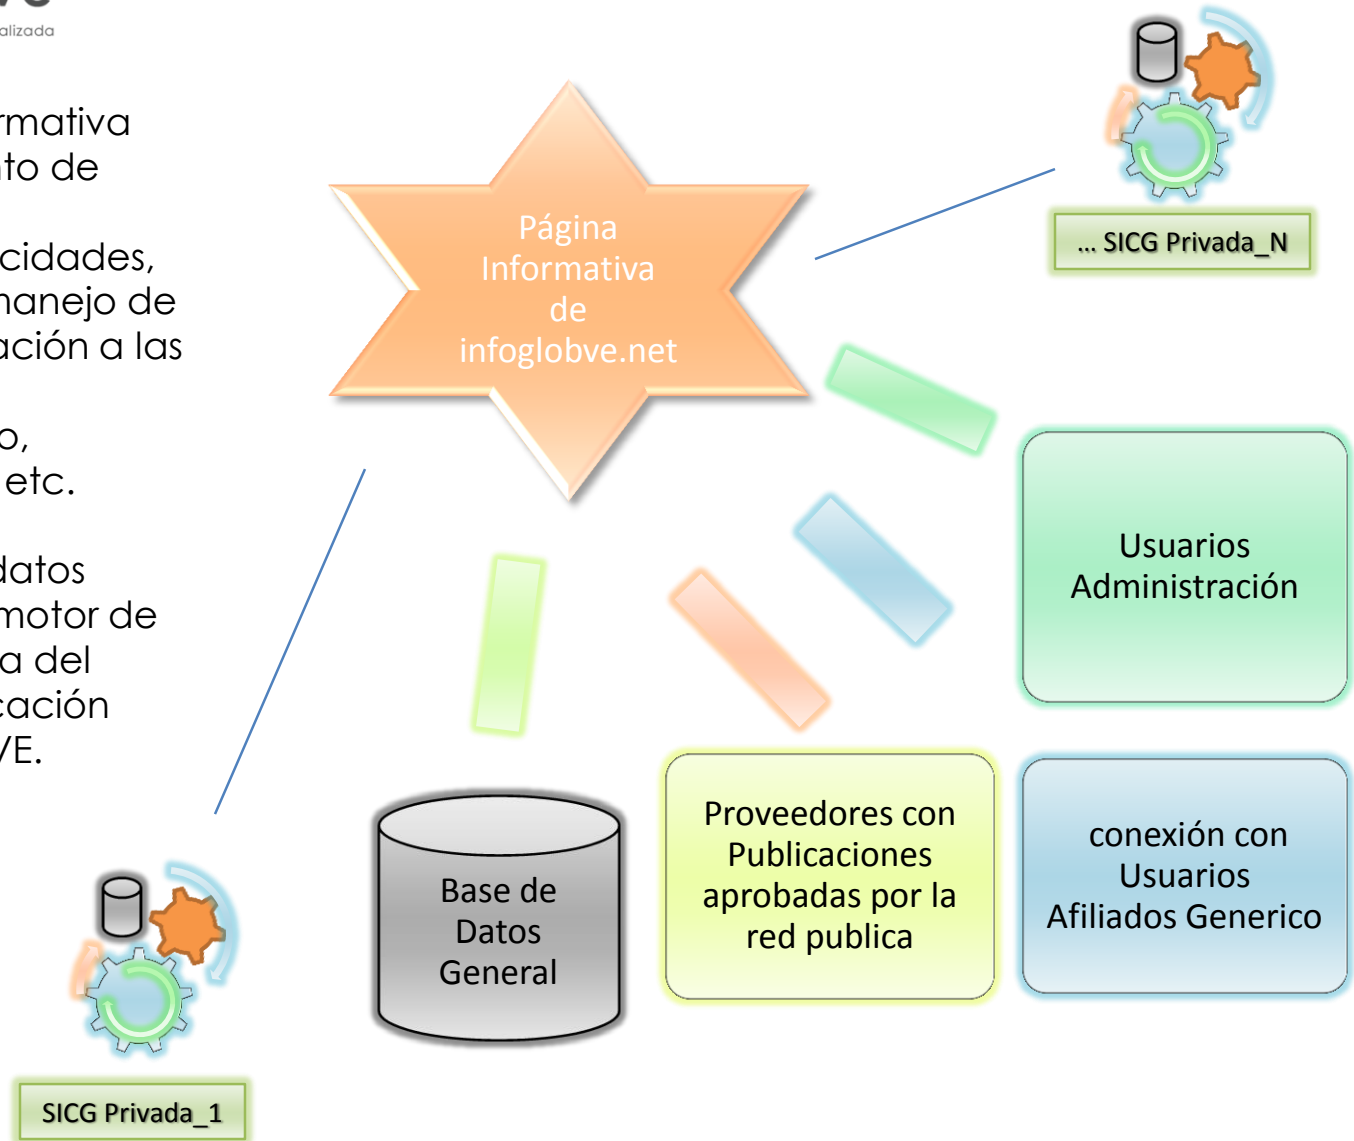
alizada

rmativa
ito de

cidades,
nanejo de
ación a las

o,
etc.

datos
motor de
a del
cación
VE.

Página Informativa de infoglobve.net

... SICG Privada_N

Usuarios Administración

Base de Datos General

Proveedores con Publicaciones aprobadas por la red publica

conexión con Usuarios Afiliados Generico

SICG Privada_1